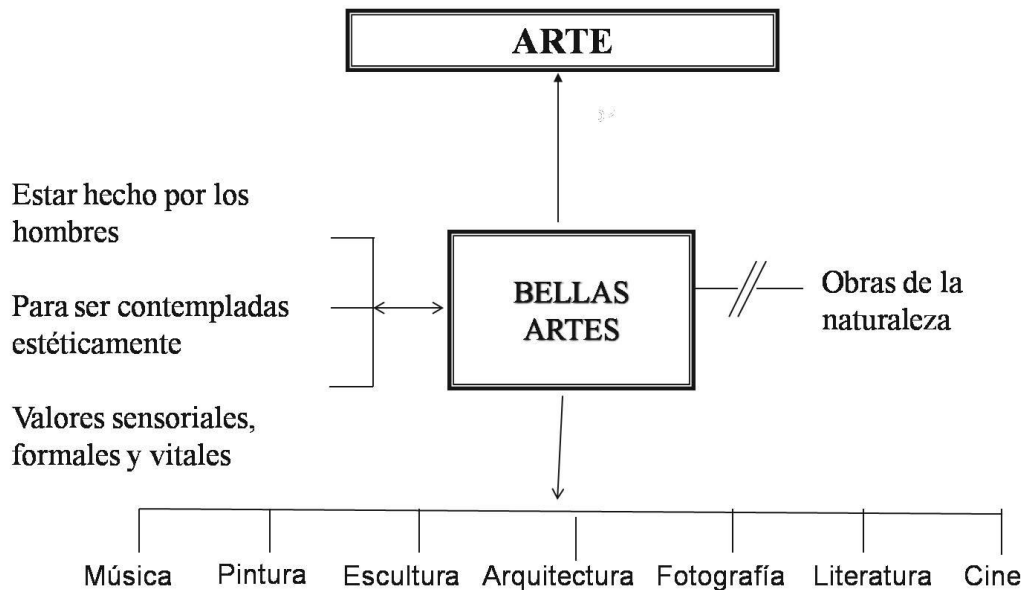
ARTE

Estar hecho por los hombres

Para ser contempladas estéticamente

Valores sensoriales, formales y vitales

BELLAS ARTES

Obras de la naturaleza

Música Pintura Escultura Arquitectura Fotografía Literatura Cine